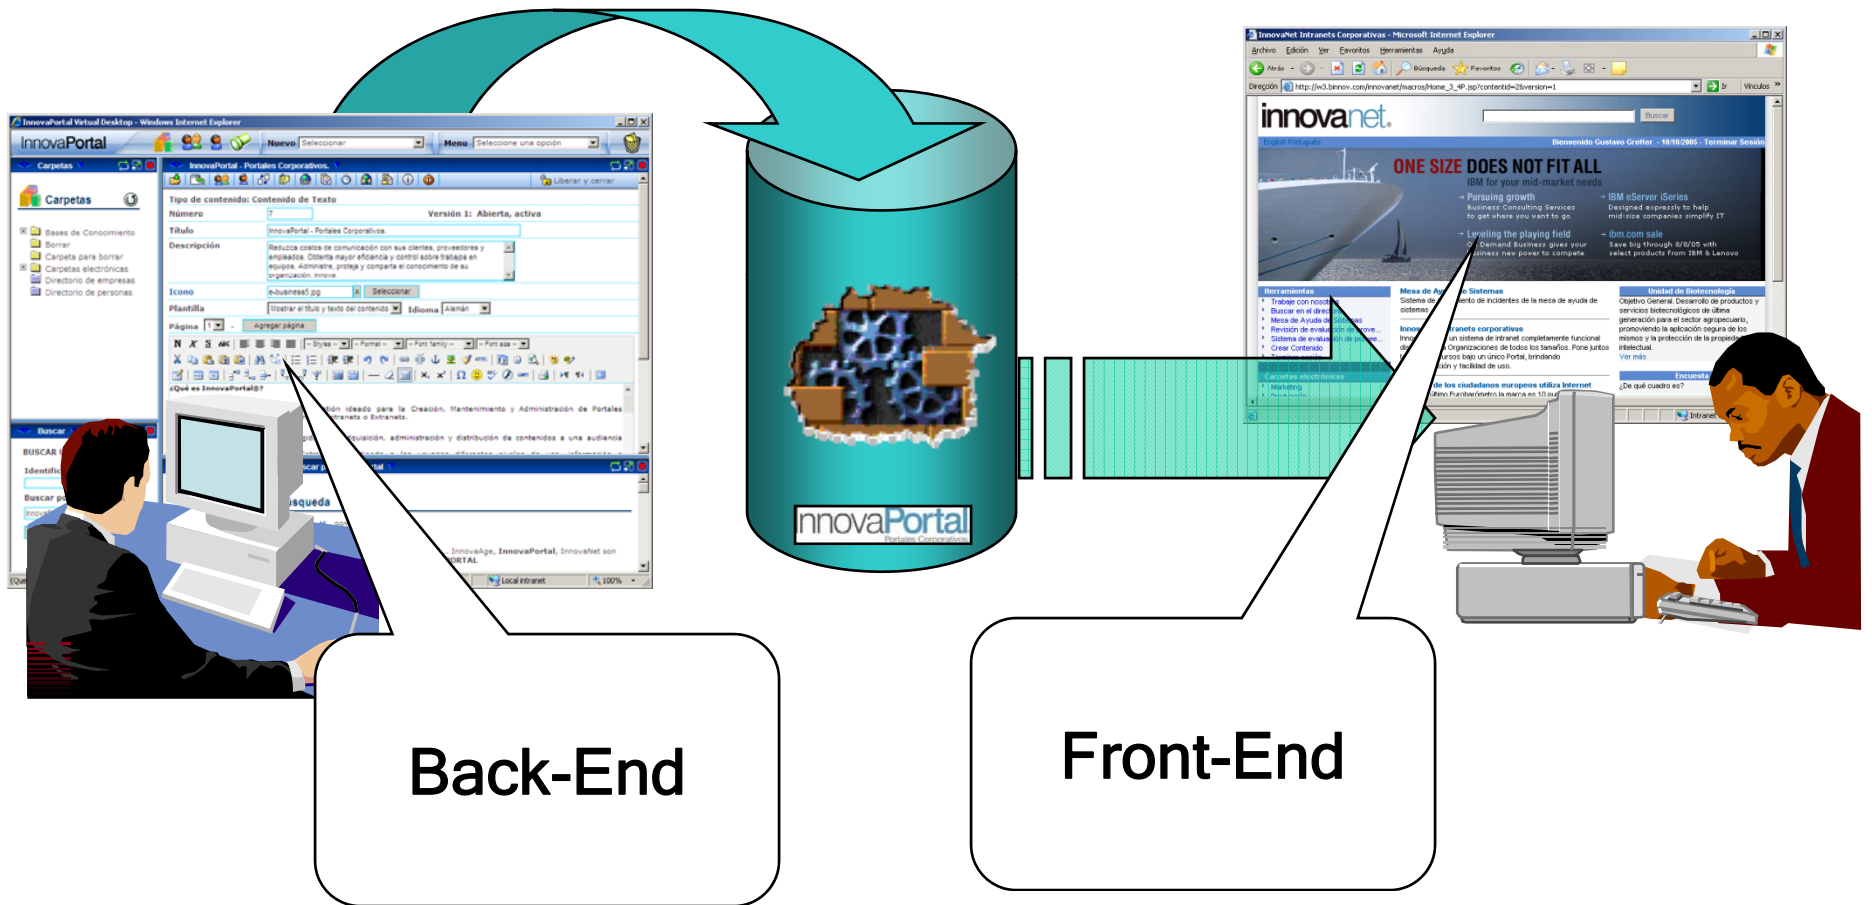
InnovaPortal Virtual Desktop - Windows Internet Explorer

InnovaPortal

Nuevo Seleccionar

Menu Seleccione una opción

Carpetas

InnovaPortal - Portales Corporativos

Liberar y cerrar

Carpetas

Bases de Conocimiento
Borrar
Carpeta para borrar
Carpetas electrónicas
Directorio de empresas
Directorio de personas

Tipo de contenido: Contenido de Texto

Número 7

Versión 1: Abierta, activa

Título InnovaPortal - Portales Corporativos

Descripción Reduzca costos de comunicación con sus clientes, proveedores y empleados. Obtenga mayor eficiencia y control sobre trabajo en equipos. Administre, proteja y comparta el conocimiento de su organización. Innove

Icono e-business5.jpg Seleccionar

Plantilla Mostrar el título y texto del contenido

Idioma Alemán

Página 1 Agregar página

¿Qué es InnovaPortal®?

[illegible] ideado para la Creación, Mantenimiento y Administración de Portales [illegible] Intranets o Extranets.

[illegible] adquisición, administración y distribución de contenidos a una audiencia

Buscar

BUSCAR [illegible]

Identific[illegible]

Buscar p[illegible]

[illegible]squeda

InnovaAge, InnovaPortal, InnovaNet son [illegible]ORTAL

Local intranet

100%

InnovaPortal
Portales Corporativos

InnovaNet Intranets Corporativas - Microsoft Internet Explorer

Archivo Edición Ver Favoritos Herramientas Ayuda

Atrás Búsqueda Favoritos

Dirección http://w3.binnov.com/innovanet/macros/Home_3_4P.jsp?contentid=2&version=1

Ir Vínculos

innovanet.

Buscar

English Português

Bienvenido Gustavo Gretter - 10/10/2005 - Terminar Sesión

ONE SIZE DOES NOT FIT ALL
IBM for your mid-market needs

Pursuing growth
Business Consulting Services to get where you want to go

IBM eServer iSeries
Designed expressly to help mid-size companies simplify IT

Leveling the playing field
On Demand Business gives your business new power to compete

ibm.com sale
Save big through 8/8/05 with select products from IBM & Lenovo

Herramientas
Trabaje con nosot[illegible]
Buscar en el direct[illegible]
Mesa de Ayuda de Sistemas
Revisión de evaluación de prove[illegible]
Sistema de evaluación de provee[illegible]
Crear Contenido

Carpetas electrónicas
Marketing

Mesa de Ay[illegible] de Sistemas
Sistema de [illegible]ento de incidentes de la mesa de ayuda de sistemas

Innov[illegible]tranets corporativas
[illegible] un sistema de intranet completamente funcional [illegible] Organizaciones de todos los tamaños. Pone juntos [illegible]ursos bajo un único Portal, brindando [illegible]ción y facilidad de uso.

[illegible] de los ciudadanos europeos utiliza Internet
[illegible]ltimo Eurobarómetro la marca en 10 pu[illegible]

Unidad de Biotecnología
Objetivo General: Desarrollo de productos y servicios biotecnológicos de última generación para el sector agropecuario, promoviendo la aplicación segura de los mismos y la protección de la propied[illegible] intelectual.
Ver más

Encuesta
¿De qué cuadro es?

Intranet

Back-End

Front-End